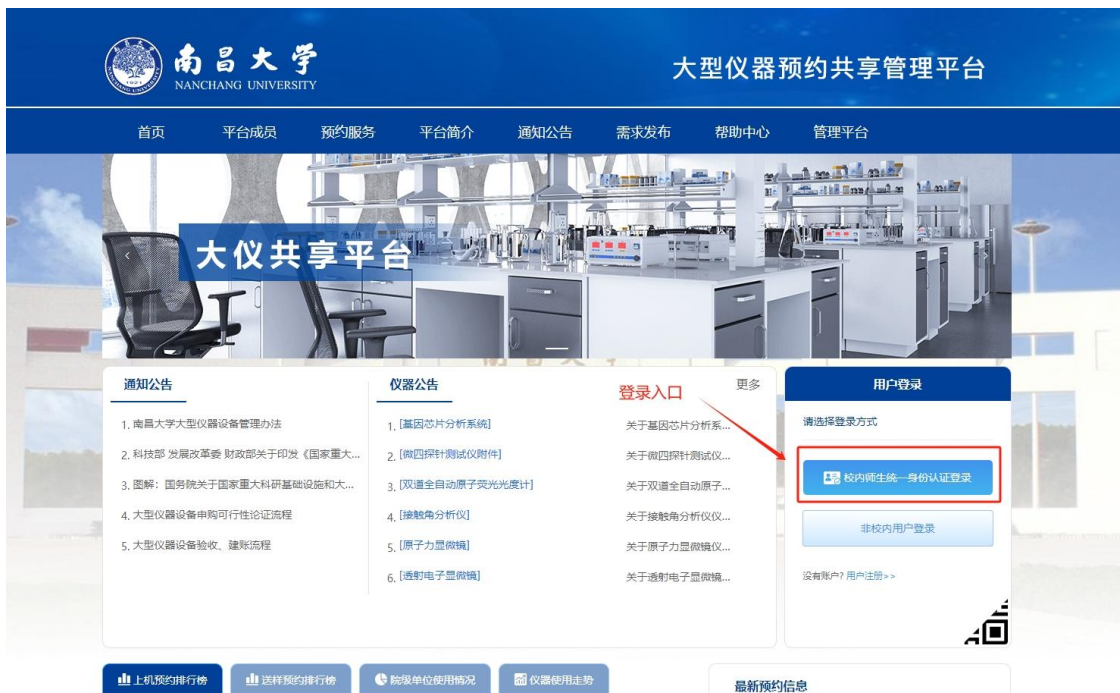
南昌大学
NANCHANG UNIVERSITY
1921

大型仪器预约共享管理平台

首页 平台成员 预约服务 平台简介 通知公告 需求发布 帮助中心 管理平台

大仪共享平台

通知公告
1. 南昌大学大型仪器设备管理办法
2. 科技部 发展改革委 财政部关于印发《国家重大...
3. 图解：国务院关于国家重大科研基础设施和大...
4. 大型仪器设备申购可行性论证流程
5. 大型仪器设备验收、建账流程

仪器公告
1. [基因芯片分析系统] 关于基因芯片分析系...
2. [微四探针测试仪附件] 关于微四探针测试仪...
3. [双道全自动原子荧光光度计] 关于双道全自动原子...
4. [接触角分析仪] 关于接触角分析仪仪...
5. [原子力显微镜] 关于原子力显微镜仪...
6. [透射电子显微镜] 关于透射电子显微镜...

更多

登录入口

用户登录
请选择登录方式
校内师生统一身份认证登录
非校内用户登录
没有账户? 用户注册>>

上机预约排行榜 送样预约排行榜 院级单位使用情况 仪器使用走势

最新预约信息